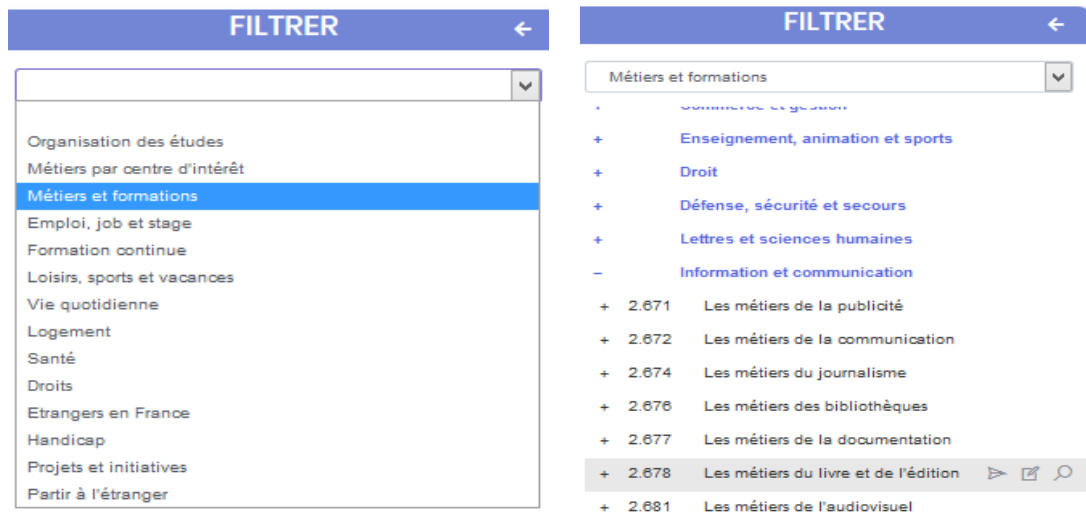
FILTRER ←

Organisation des études
Métiers par centre d'intérêt
Métiers et formations
Emploi, job et stage
Formation continue
Loisirs, sports et vacances
Vie quotidienne
Logement
Santé
Droits
Etrangers en France
Handicap
Projets et initiatives
Partir à l'étranger

FILTRER ←

Métiers et formations

+ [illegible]
+ Enseignement, animation et sports
+ Droit
+ Défense, sécurité et secours
+ Lettres et sciences humaines
– Information et communication
+ 2.671 Les métiers de la publicité
+ 2.672 Les métiers de la communication
+ 2.674 Les métiers du journalisme
+ 2.676 Les métiers des bibliothèques
+ 2.677 Les métiers de la documentation
+ 2.678 Les métiers du livre et de l'édition
+ 2.681 Les métiers de l'audiovisuel